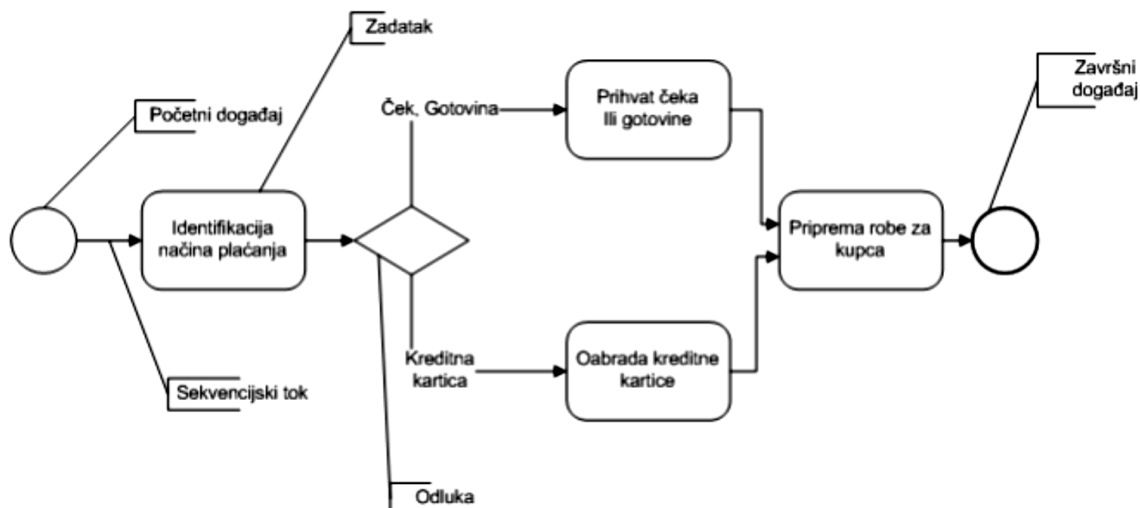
Zadatak

Početni događaj

Završni događaj

Ček, Gotovina

Prihvat čeka ili gotovine

Identifikacija načina plaćanja

Priprema robe za kupca

Kreditna kartica

Oabrada kreditne kartice

Sekvencijski tok

Odluka